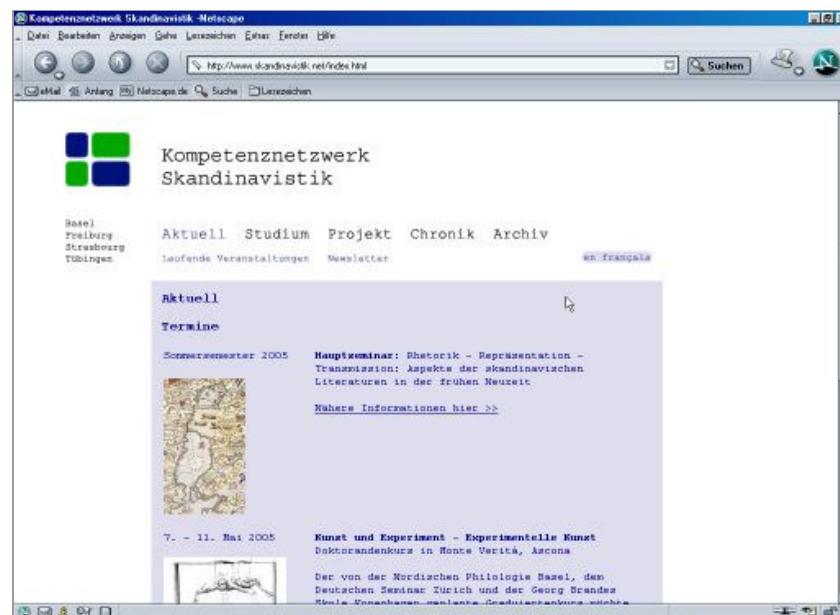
Kompetenznetzwerk Skandinavistik -Netscape

Datei Bearbeiten Anzeigen Gehe Lesezeichen Extras Fenster Hilfe

http://www.skandinavistik.net/index.html

Suchen

eMail Anfang Netscape.de Suche Lesezeichen

Kompetenznetzwerk Skandinavistik

Basel
Freiburg
Strasbourg
Tübingen

Aktuell Studium Projekt Chronik Archiv

Laufende Veranstaltungen Newsletter en français

Aktuell

Termine

Sommersemester 2005

Hauptseminar: Rhetorik – Repräsentation – Transmission: Aspekte der skandinavischen Literaturen in der frühen Neuzeit

Nähere Informationen hier >>

7. – 11. Mai 2005

Kunst und Experiment – Experimentelle Kunst
Doktorandenkurs in Monte Verità, Ascona

Der von der Nordischen Philologie Basel, dem Deutschen Seminar Zürich und der Georg Brandes Skole Kopenhagen geplante Graduiertenkurs möchte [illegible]